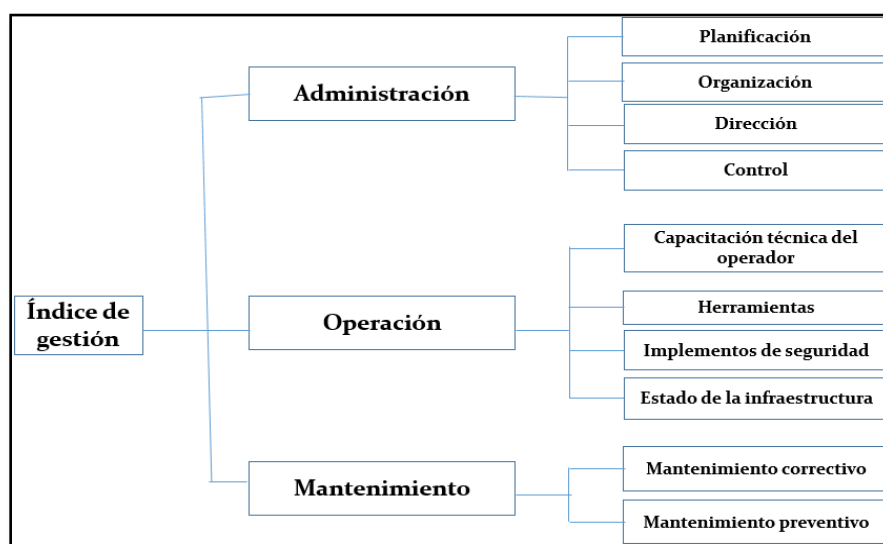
Índice de gestión

Administración

Planificación

Organización

Dirección

Control

Operación

Capacitación técnica del operador

Herramientas

Implementos de seguridad

Estado de la infraestructura

Mantenimiento

Mantenimiento correctivo

Mantenimiento preventivo